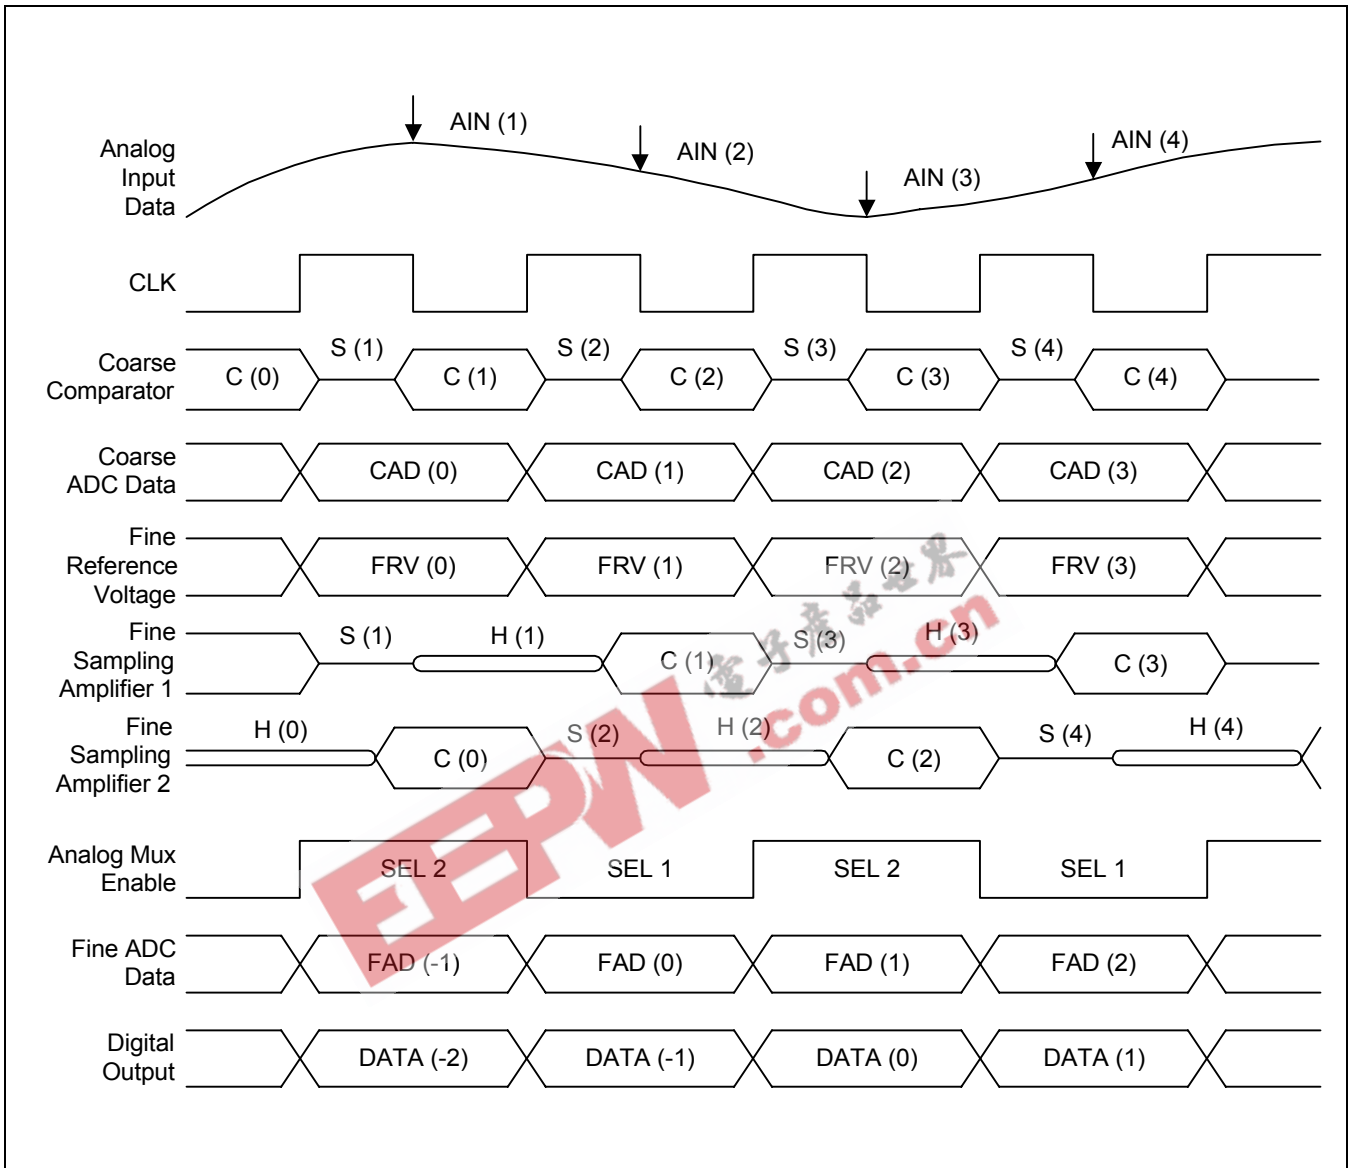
Analog Input Data

AIN (1)

AIN (2)

AIN (3)

AIN (4)

CLK

Coarse Comparator

S (1)

S (2)

S (3)

S (4)

C (0)

C (1)

C (2)

C (3)

C (4)

Coarse ADC Data

CAD (0)

CAD (1)

CAD (2)

CAD (3)

Fine Reference Voltage

FRV (0)

FRV (1)

FRV (2)

FRV (3)

Fine Sampling Amplifier 1

S (1)

H (1)

C (1)

S (3)

H (3)

C (3)

Fine Sampling Amplifier 2

H (0)

C (0)

S (2)

H (2)

C (2)

S (4)

H (4)

Analog Mux Enable

SEL 2

SEL 1

SEL 2

SEL 1

Fine ADC Data

FAD (-1)

FAD (0)

FAD (1)

FAD (2)

Digital Output

DATA (-2)

DATA (-1)

DATA (0)

DATA (1)

电子产品世界

EEPW .com.cn